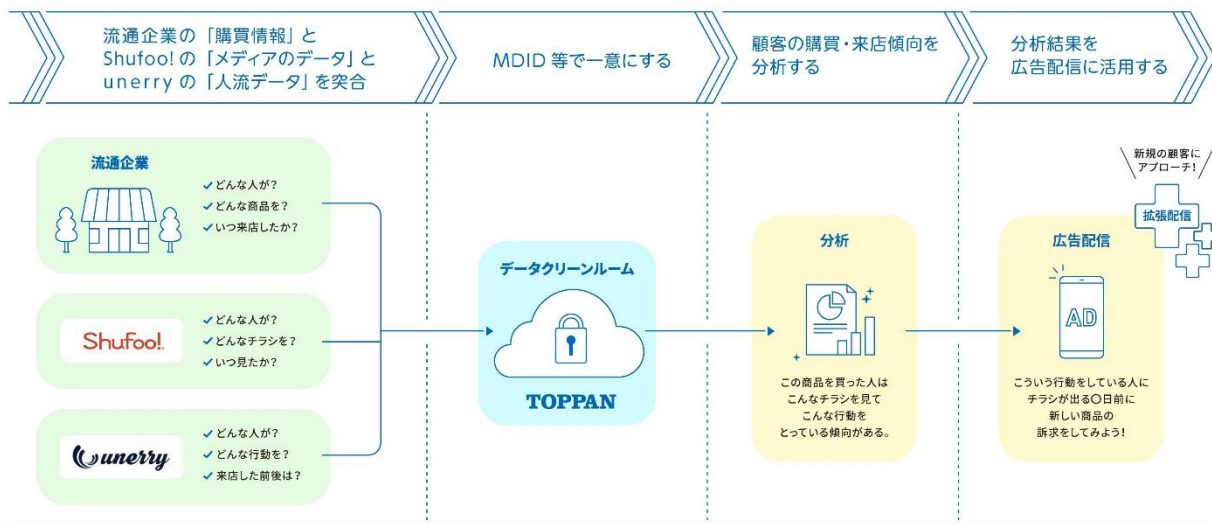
流通企業の「購買情報」と Shufoo!の「メディアのデータ」と unerry の「人流データ」を突合

MDID 等で一意にする

顧客の購買・来店傾向を分析する

分析結果を広告配信に活用する

流通企業
✔どんな人が?
✔どんな商品を?
✔いつ来店したか?

Shufoo!
✔どんな人が?
✔どんなチラシを?
✔いつ見たか?

unerry
✔どんな人が?
✔どんな行動を?
✔来店した前後は?

データクリーンルーム
TOPPAN

分析
この商品を買った人はこんなチラシを見てこんな行動をとっている傾向がある。

広告配信
AD
こういう行動をしている人にチラシが出る〇日前に新しい商品の訴求をしてみよう!

新規の顧客にアプローチ!
拡張配信